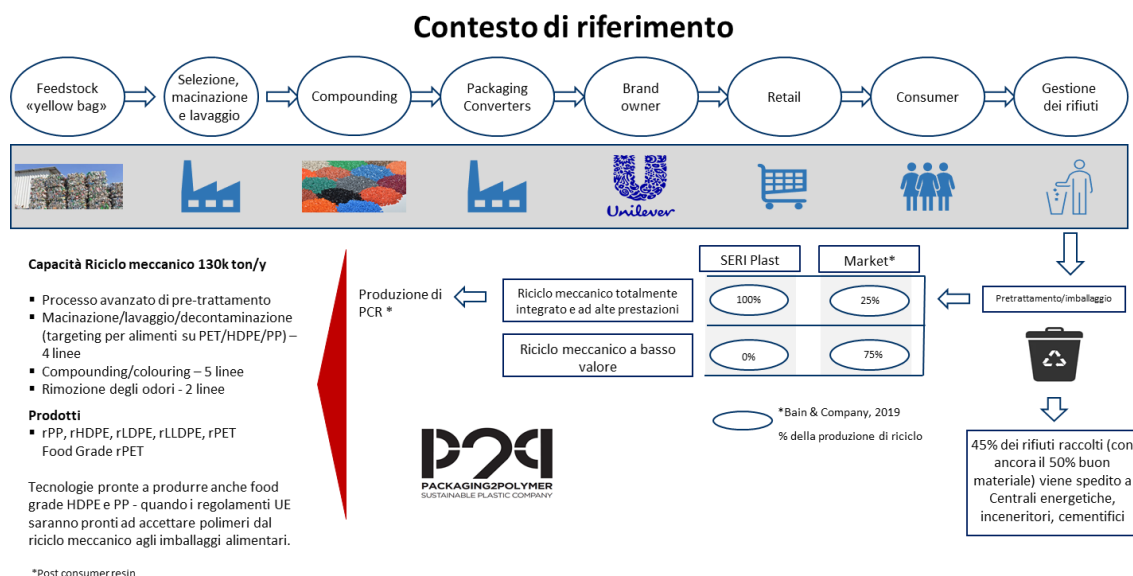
Contesto di riferimento

Feedstock «yellow bag»

Selezione, macinazione e lavaggio

Compounding

Packaging Converters

Brand owner

Retail

Consumer

Gestione dei rifiuti

Unilever

Capacità Riciclo meccanico 130k ton/y

- Processo avanzato di pre-trattamento
- Macinazione/lavaggio/decontaminazione (targeting per alimenti su PET/HDPE/PP) – 4 linee
- Compounding/colouring – 5 linee
- Rimozione degli odori - 2 linee

Prodotti
- rPP, rHDPE, rLDPE, rLLDPE, rPET
Food Grade rPET

Tecnologie pronte a produrre anche food grade HDPE e PP - quando i regolamenti UE saranno pronti ad accettare polimeri dal riciclo meccanico agli imballaggi alimentari.

*Post consumer resin

Produzione di PCR *

| | SERI Plast | Market* |
|---|---|---|
| Riciclo meccanico totalmente integrato e ad alte prestazioni | 100% | 25% |
| Riciclo meccanico a basso valore | 0% | 75% |

Pretrattamento/imballaggio

*Bain & Company, 2019

% della produzione di riciclo

P2P
PACKAGING2POLYMER
SUSTAINABLE PLASTIC COMPANY

45% dei rifiuti raccolti (con ancora il 50% buon materiale) viene spedito a Centrali energetiche, inceneritori, cementifici